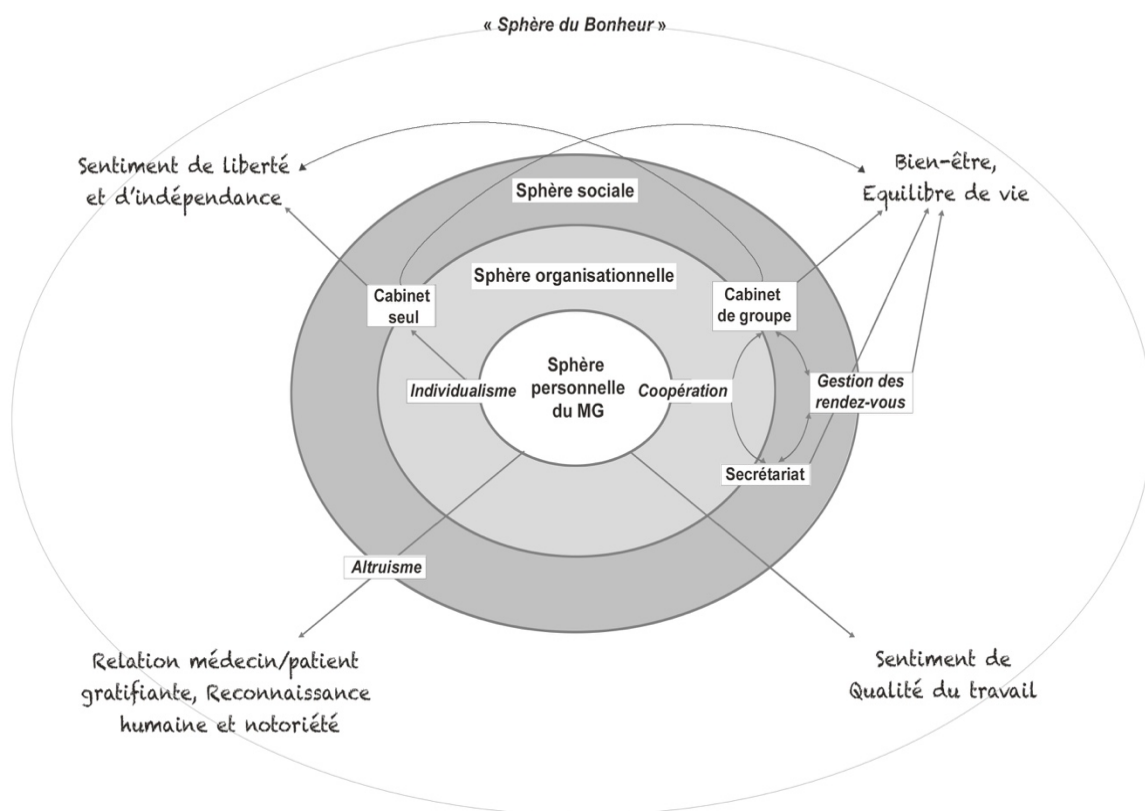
« Sphère du Bonheur »

Sentiment de liberté et d'indépendance

Bien-être, Equilibre de vie

Sphère sociale

Sphère organisationnelle

Cabinet seul

Cabinet de groupe

Sphère personnelle du MG

Individualisme

Coopération

Gestion des rendez-vous

Secrétariat

Altruisme

Relation médecin/patient gratifiante, Reconnaissance humaine et notoriété

Sentiment de Qualité du travail